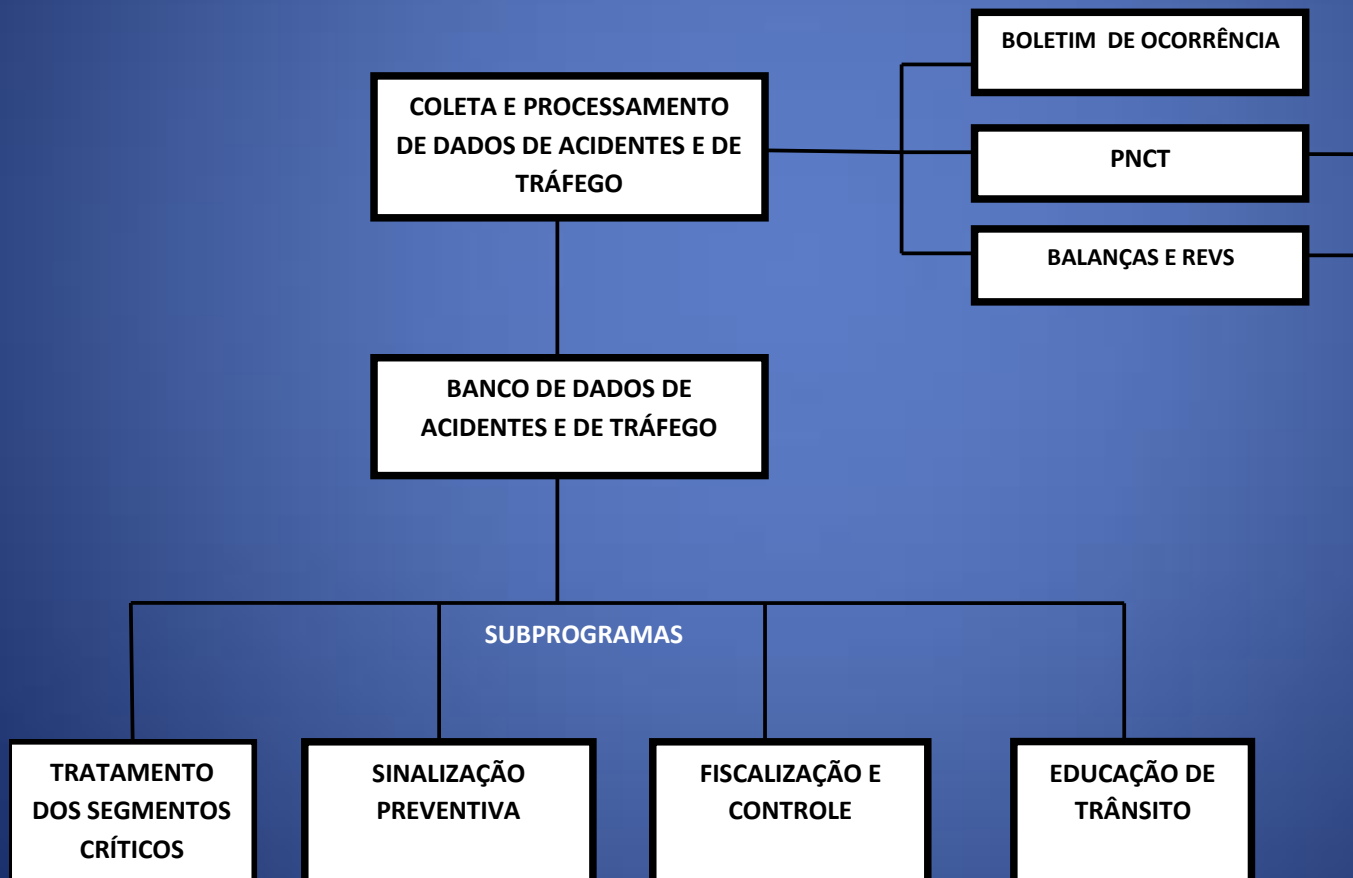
COLETA E PROCESSAMENTO DE DADOS DE ACIDENTES E DE TRÁFEGO

BOLETIM DE OCORRÊNCIA

PNCT

BALANÇAS E REVS

BANCO DE DADOS DE ACIDENTES E DE TRÁFEGO

SUBPROGRAMAS

TRATAMENTO DOS SEGMENTOS CRÍTICOS

SINALIZAÇÃO PREVENTIVA

FISCALIZAÇÃO E CONTROLE

EDUCAÇÃO DE TRÂNSITO